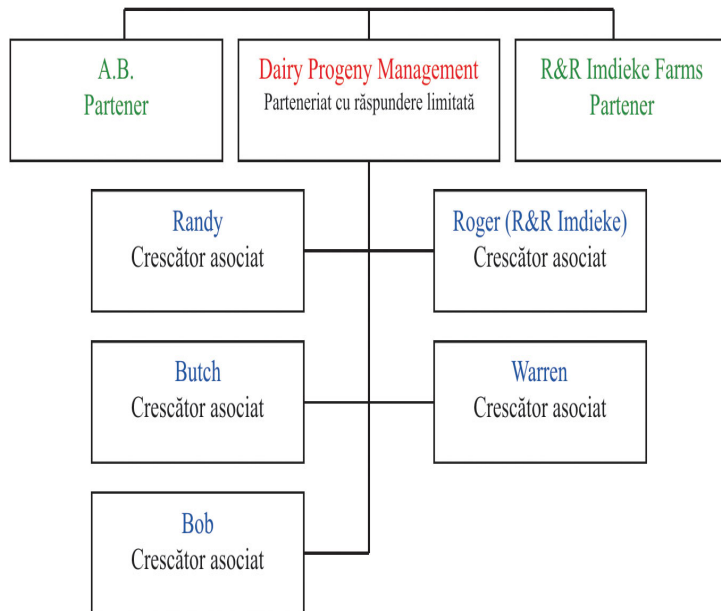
A.B.
Partener

Dairy Progeny Management
Parteneriat cu răspundere limitată

R&R Imdieke Farms
Partener

Randy
Crescător asociat

Roger (R&R Imdieke)
Crescător asociat

Butch
Crescător asociat

Warren
Crescător asociat

Bob
Crescător asociat